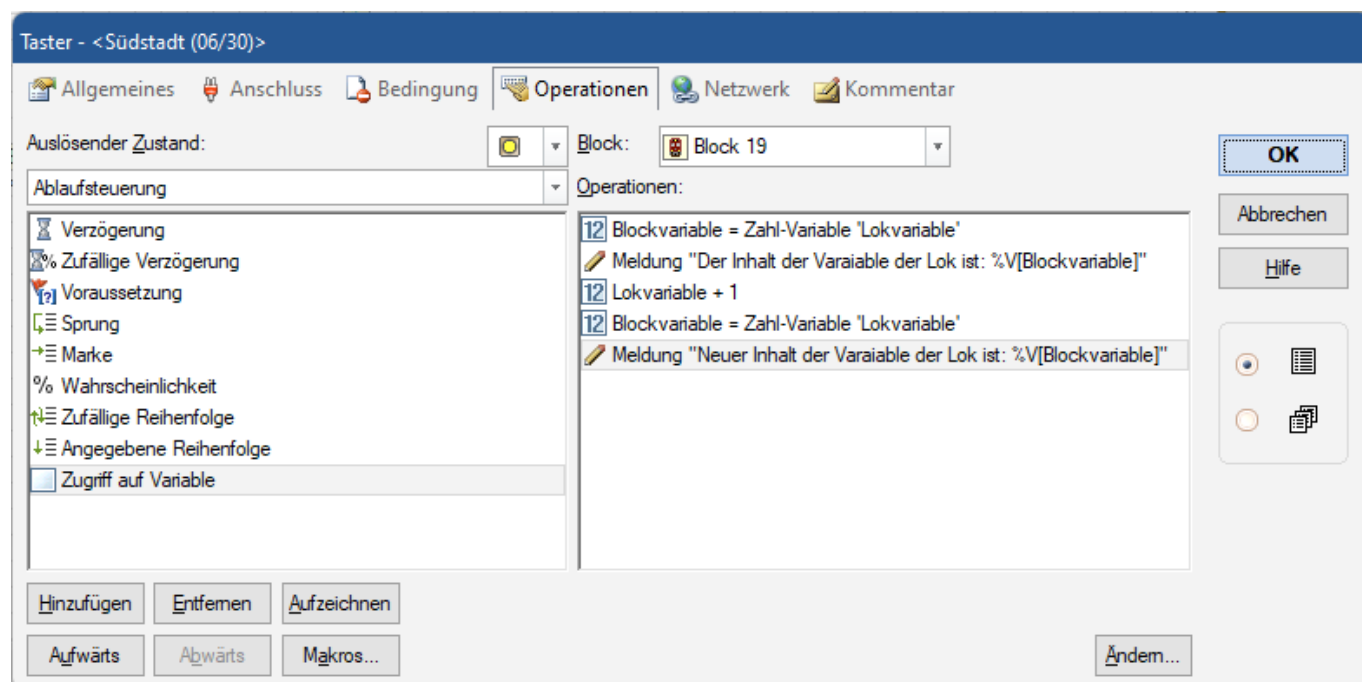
Taster - <Südstadt (06/30)>

Allgemeines Anschluss Bedingung Operationen Netzwerk Kommentar

Auslösender Zustand:

Ablaufsteuerung

Verzögerung
Zufällige Verzögerung
Voraussetzung
Sprung
Marke
% Wahrscheinlichkeit
Zufällige Reihenfolge
Angegebene Reihenfolge
Zugriff auf Variable

Block: Block 19

Operationen:

Blockvariable = Zahl-Variable 'Lokvariable'
Meldung "Der Inhalt der Varaiable der Lok ist: %V[Blockvariable]"
Lokvariable + 1
Blockvariable = Zahl-Variable 'Lokvariable'
Meldung "Neuer Inhalt der Varaiable der Lok ist: %V[Blockvariable]"

OK
Abbrechen
Hilfe

Hinzufügen Entfernen Aufzeichnen
Aufwärts Abwärts Makros...
Ändern...